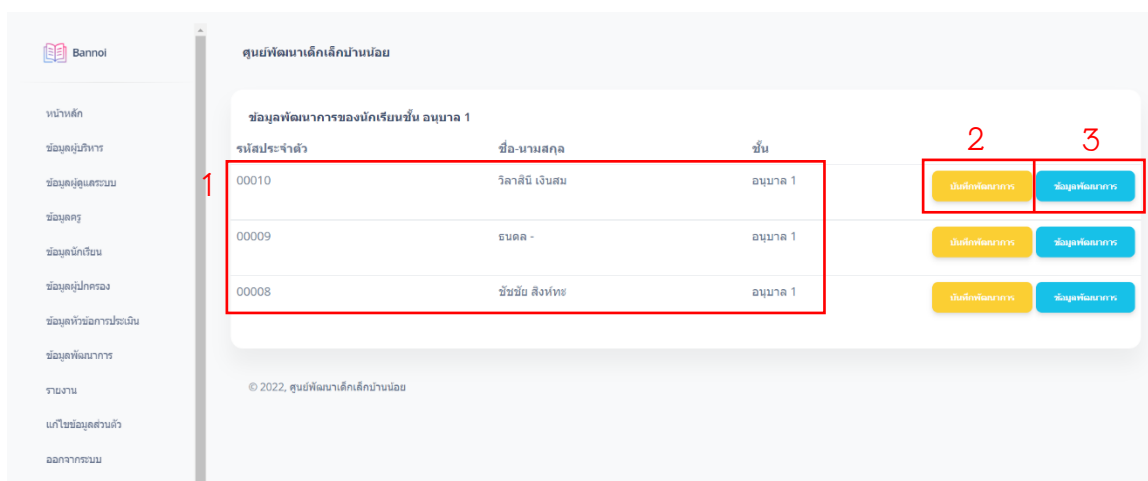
Bannoi

หน้าหลัก
ข้อมูลผู้บริหาร
ข้อมูลผู้ดูแลระบบ
ข้อมูลครู
ข้อมูลนักเรียน
ข้อมูลผู้ปกครอง
ข้อมูลหัวข้อการประเมิน
ข้อมูลพัฒนาการ
รายงาน
แก้ไขข้อมูลส่วนตัว
ออกจากระบบ

ศูนย์พัฒนาเด็กเล็กบ้านน้อย

ข้อมูลพัฒนาการของนักเรียนชั้น อนุบาล 1

| รหัสประจำตัว | ชื่อ-นามสกุล | ชั้น | | |
|---|---|---|---|---|
| 00010 | วิลาสินี เงินสม | อนุบาล 1 | บันทึกพัฒนาการ | ข้อมูลพัฒนาการ |
| 00009 | ธนดล - | อนุบาล 1 | บันทึกพัฒนาการ | ข้อมูลพัฒนาการ |
| 00008 | ชัชชัย สิงห์ทะ | อนุบาล 1 | บันทึกพัฒนาการ | ข้อมูลพัฒนาการ |

1
2
3

© 2022, ศูนย์พัฒนาเด็กเล็กบ้านน้อย